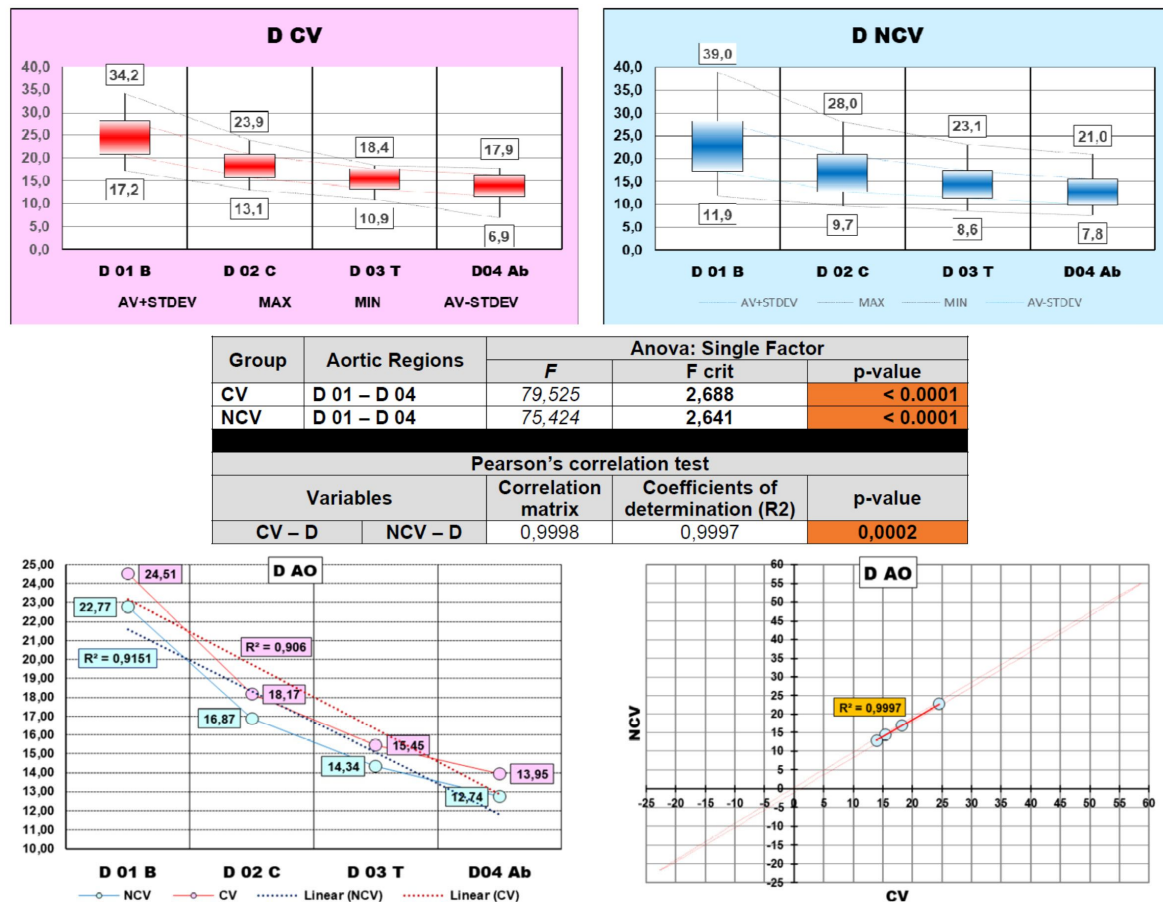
D CV

40,0
35,0
30,0
25,0
20,0
15,0
10,0
5,0
0,0

34,2
17,2
23,9
13,1
18,4
10,9
17,9
6,9

D 01 B
D 02 C
D 03 T
D04 Ab

AV+STDEV
MAX
MIN
AV-STDEV

D NCV

40,0
35,0
30,0
25,0
20,0
15,0
10,0
5,0
0,0

39,0
11,9
28,0
9,7
23,1
8,6
21,0
7,8

D 01 B
D 02 C
D 03 T
D04 Ab

AV+STDEV
MAX
MIN
AV-STDEV

| Group | Aortic Regions | Anova: Single Factor | | |
|---|---|---|---|---|
| | | *F* | F crit | p-value |
| CV | D 01 – D 04 | *79,525* | 2,688 | < 0.0001 |
| NCV | D 01 – D 04 | *75,424* | 2,641 | < 0.0001 |

| Pearson's correlation test | | | | |
|---|---|---|---|---|
| Variables | | Correlation matrix | Coefficients of determination (R2) | p-value |
| CV – D | NCV – D | 0,9998 | 0,9997 | 0,0002 |

D AO

25,00
24,00
23,00
22,00
21,00
20,00
19,00
18,00
17,00
16,00
15,00
14,00
13,00
12,00
11,00
10,00

24,51
22,77
R² = 0,9151
R² = 0,906
18,17
16,87
15,45
14,34
13,95
12,74

D 01 B
D 02 C
D 03 T
D04 Ab

NCV
CV
Linear (NCV)
Linear (CV)

D AO

60
55
50
45
40
35
30
25
20
15
10
5
0
-5
-10
-15
-20
-25

NCV

R² = 0,9997

-25 -20 -15 -10 -5 0 5 10 15 20 25 30 35 40 45 50 55 60

CV